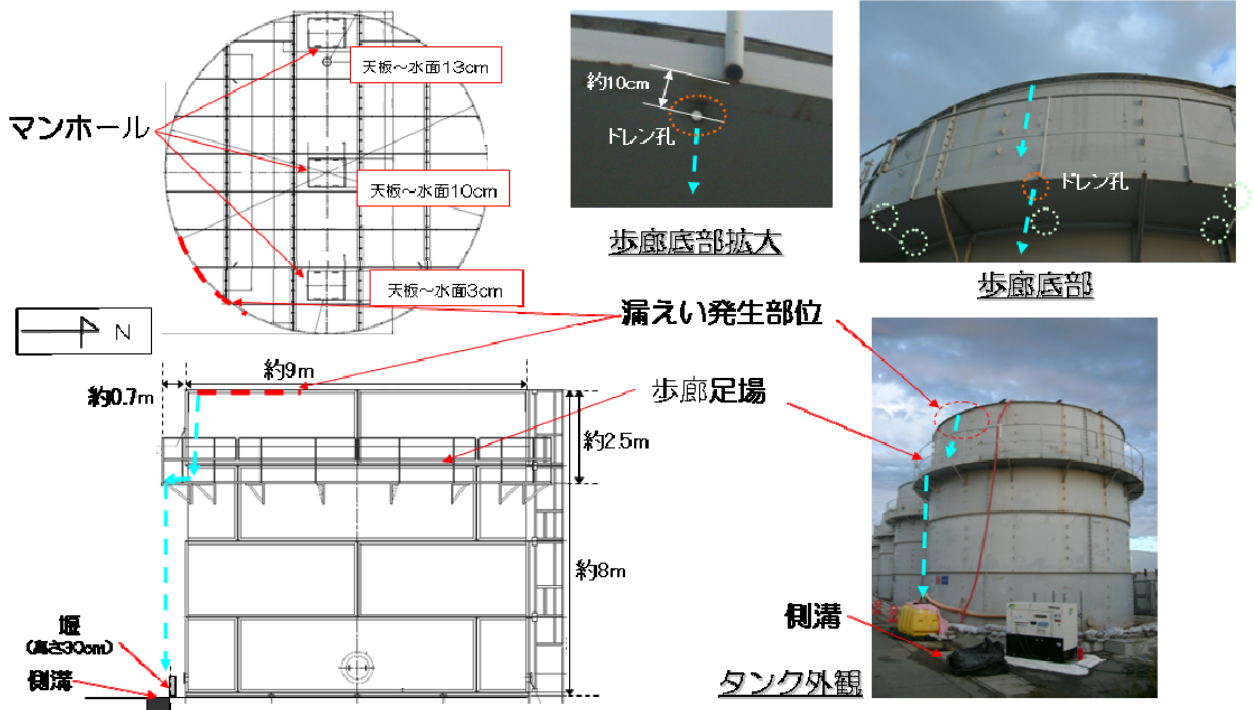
マンホール

天板~水面13cm

天板~水面10cm

天板~水面3cm

N

約10cm

ドレン孔

歩廊底部拡大

ドレン孔

歩廊底部

漏えい発生部位

約9m

約0.7m

歩廊足場

約2.5m

約8m

堰
(高さ30cm)

側溝

側溝

タンク外観